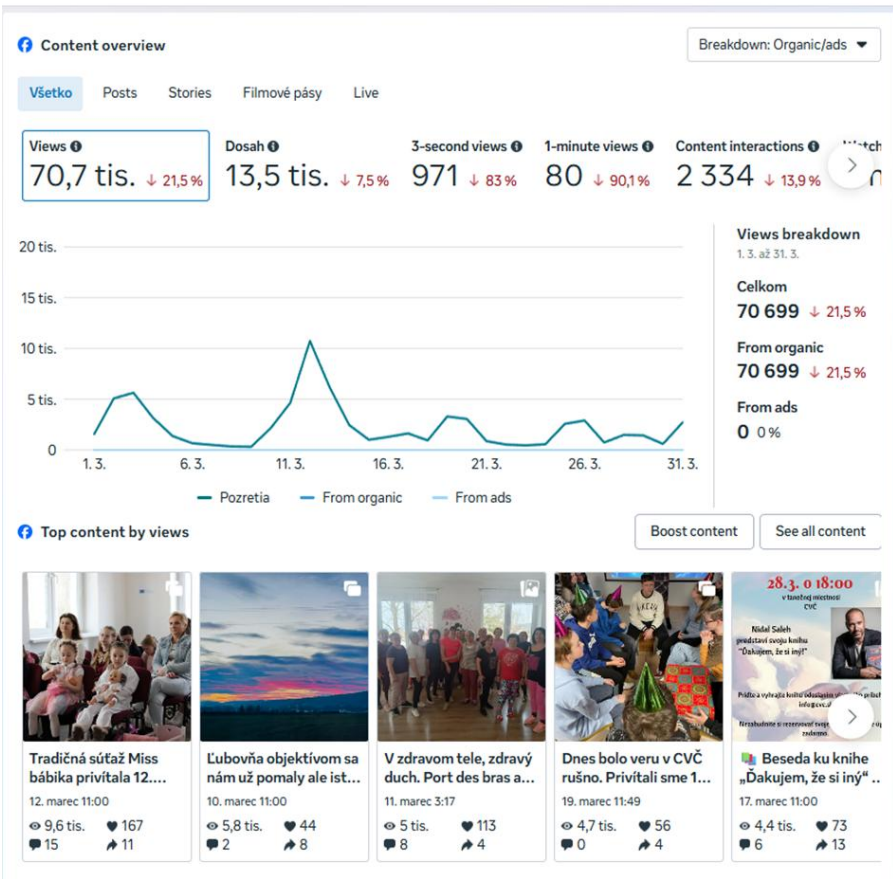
Content overview

Breakdown: Organic/ads

Všetko Posts Stories Filmové pásy Live

Views 70,7 tis. ↓ 21,5 %
Dosah 13,5 tis. ↓ 7,5 %
3-second views 971 ↓ 83 %
1-minute views 80 ↓ 90,1 %
Content interactions 2 334 ↓ 13,9 %
Watch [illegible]

20 tis.
15 tis.
10 tis.
5 tis.
0
1. 3. 6. 3. 11. 3. 16. 3. 21. 3. 26. 3. 31. 3.

Pozretia From organic From ads

Views breakdown
1. 3. až 31. 3.
Celkom
70 699 ↓ 21,5 %
From organic
70 699 ↓ 21,5 %
From ads
0 0 %

Top content by views

Boost content See all content

Tradičná súťaž Miss bábika privítala 12....
12. marec 11:00
9,6 tis. 167
15 11

Ľubovňa objektívom sa nám už pomaly ale ist...
10. marec 11:00
5,8 tis. 44
2 8

V zdravom tele, zdravý duch. Port des bras a...
11. marec 3:17
5 tis. 113
8 4

Dnes bolo veru v CVČ rušno. Privítali sme 1...
19. marec 11:49
4,7 tis. 56
0 4

28.3. o 18:00
v tanečnej miestnosti CVČ
Nidal Saleh predstaví svoju knihu „Ďakujem, že si iný!"
Beseda ku knihe „Ďakujem, že si iný" ...
17. marec 11:00
4,4 tis. 73
6 13